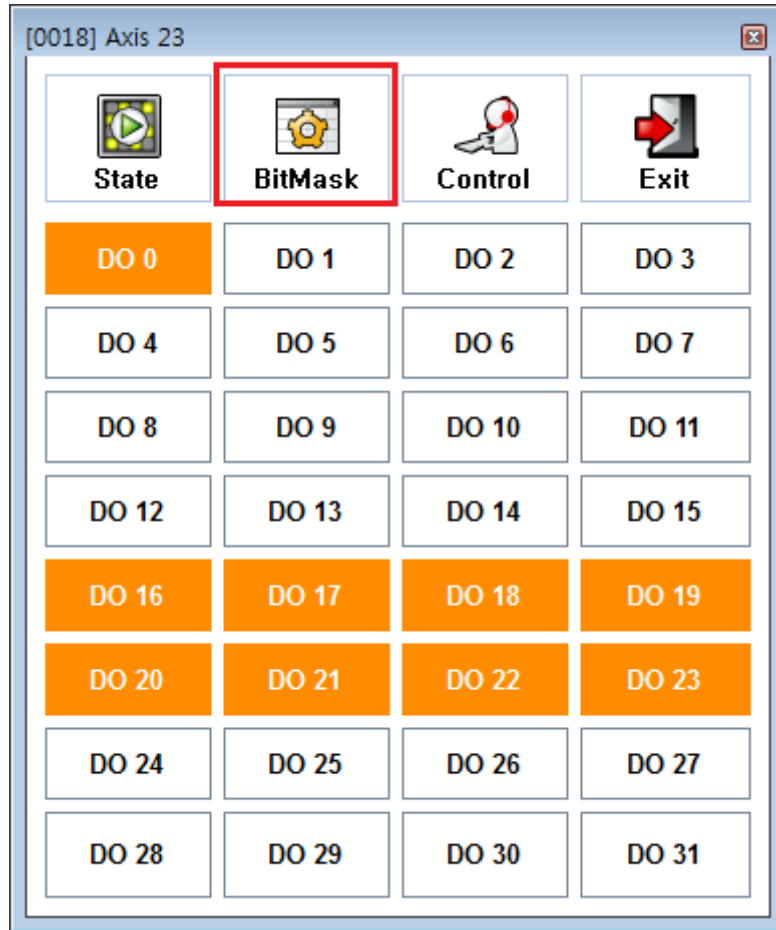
[0018] Axis 23

State BitMask Control Exit

| DO 0 | DO 1 | DO 2 | DO 3 |
|---|---|---|---|
| DO 4 | DO 5 | DO 6 | DO 7 |
| DO 8 | DO 9 | DO 10 | DO 11 |
| DO 12 | DO 13 | DO 14 | DO 15 |
| DO 16 | DO 17 | DO 18 | DO 19 |
| DO 20 | DO 21 | DO 22 | DO 23 |
| DO 24 | DO 25 | DO 26 | DO 27 |
| DO 28 | DO 29 | DO 30 | DO 31 |